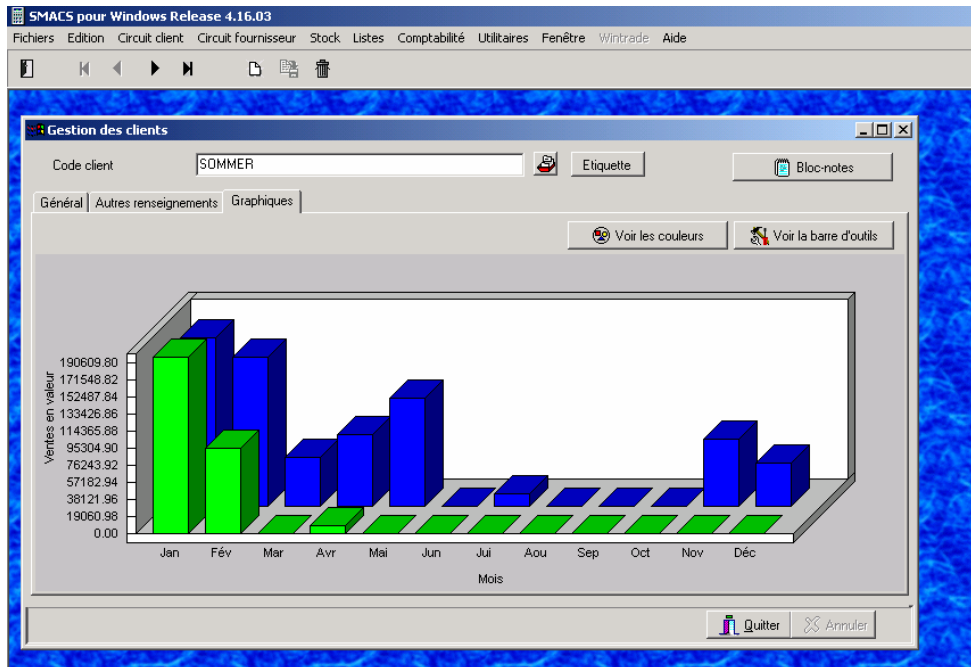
SMACS pour Windows Release 4.16.03

Fichiers Edition Circuit client Circuit fournisseur Stock Listes Comptabilité Utilitaires Fenêtre Wintrade Aide

Gestion des clients

Code client SOMMER Etiquette Bloc-notes

Général Autres renseignements Graphiques

Voir les couleurs Voir la barre d'outils

Ventes en valeur

190609.80
171548.82
152487.84
133426.86
114365.88
95304.90
76243.92
57182.94
38121.96
19060.98
0.00

Jan Fév Mar Avr Mai Jun Jui Aou Sep Oct Nov Déc

Mois

Quitter Annuler